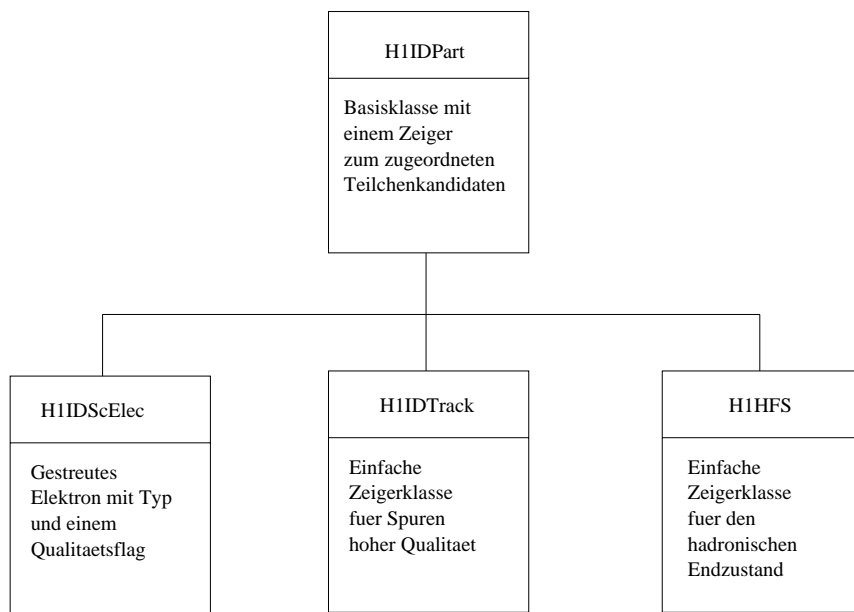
H1IDPart

Basisklasse mit einem Zeiger zum zugeordneten Teilchenkandidaten

H1IDScElec

Gestreutes Elektron mit Typ und einem Qualitaetsflag

H1IDTrack

Einfache Zeigerklasse fuer Spuren hoher Qualitaet

H1HFS

Einfache Zeigerklasse fuer den hadronischen Endzustand